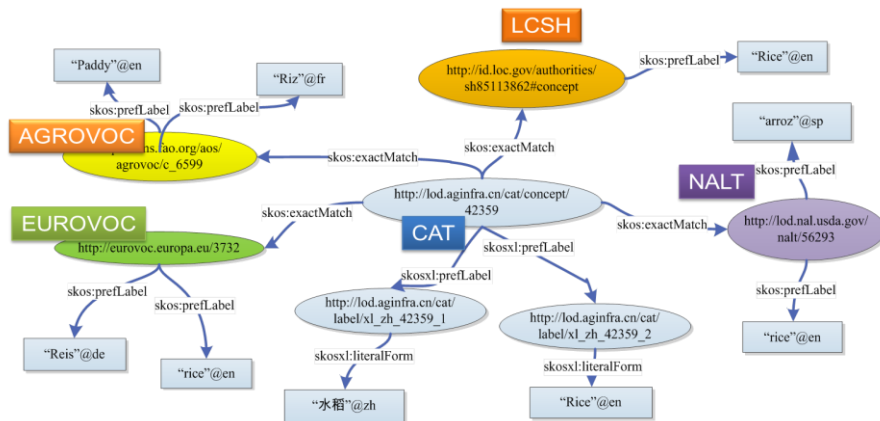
LCSH

"Paddy"@en

"Riz"@fr

skos:prefLabel

skos:prefLabel

http://id.loc.gov/authorities/sh85113862#concept

skos:prefLabel

"Rice"@en

AGROVOC

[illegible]ns.fao.org/aos/agrovoc/c_6599

skos:exactMatch

skos:exactMatch

"arroz"@sp

skos:prefLabel

NALT

http://lod.aginfra.cn/cat/concept/42359

EUROVOC

skos:exactMatch

http://eurovoc.europa.eu/3732

CAT

skos:exactMatch

http://lod.nal.usda.gov/nalt/56293

skosxl:prefLabel

skosxl:prefLabel

skos:prefLabel

skos:prefLabel

skos:prefLabel

http://lod.aginfra.cn/cat/label/xl_zh_42359_1

http://lod.aginfra.cn/cat/label/xl_zh_42359_2

"Reis"@de

"rice"@en

skosxl:literalForm

skosxl:literalForm

"rice"@en

"水稻"@zh

"Rice"@en